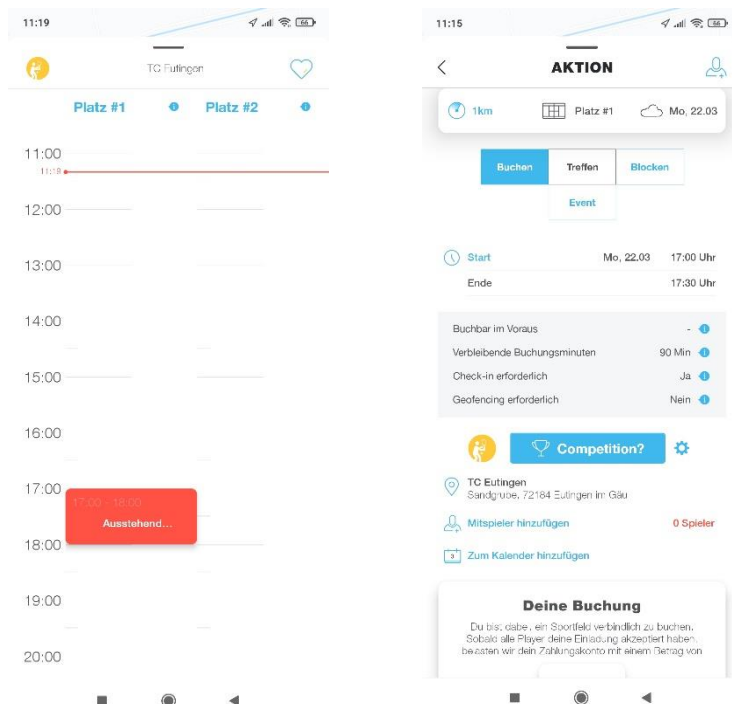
11:19

TC Eutingen

Platz #1
Platz #2

11:00
11:19
12:00
13:00
14:00
15:00
16:00
17:00
17:00 - 18:00
Ausstehend...
18:00
19:00
20:00

11:15

AKTION

1km
Platz #1
Mo, 22.03

Buchen
Treffen
Blocken
Event

Start
Mo, 22.03
17:00 Uhr
Ende
17:30 Uhr

Buchbar im Voraus
-
Verbleibende Buchungsminuten
90 Min
Check-in erforderlich
Ja
Geofencing erforderlich
Nein

Competition?

TC Eutingen
Sandgrube, 72184 Eutingen im Gäu

Mitspieler hinzufügen
0 Spieler

Zum Kalender hinzufügen

Deine Buchung

Du bist dabei, ein Sportfeld verbindlich zu buchen. Sobald alle Player deine Einladung akzeptiert haben, belasten wir dein Zahlungskonto mit einem Betrag von